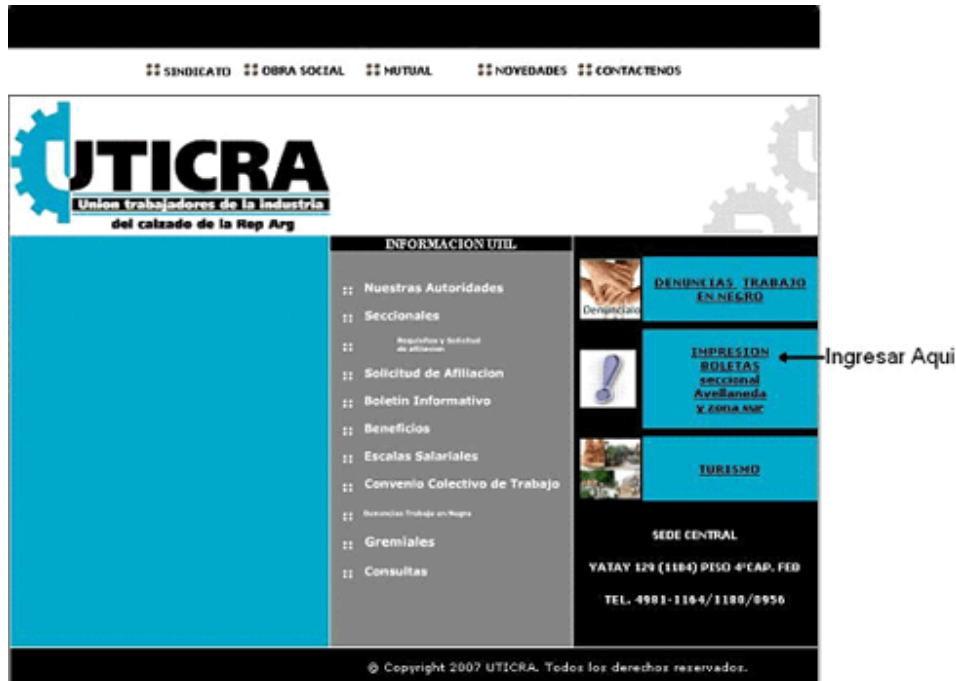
:: SINDICATO :: OBRA SOCIAL :: MUTUAL :: NOVEDADES :: CONTACTENOS

UTICRA
Union trabajadores de la industria del calzado de la Rep Arg

INFORMACION UTIL

:: Nuestras Autoridades
:: Seccionales
:: Requisitos y Solicitud de afiliacion
:: Solicitud de Afiliacion
:: Boletin Informativo
:: Beneficios
:: Escalas Salariales
:: Convenio Colectivo de Trabajo
:: Denuncias Trabajo en Negro
:: Gremiales
:: Consultas

Denuncias

DENUNCIAS TRABAJO EN NEGRO

IMPRESION BOLETAS seccional Avellaneda y zona sur

Ingresar Aqui

TURISMO

SEDE CENTRAL

YATAY 129 (1184) PISO 4°CAP. FED

TEL. 4981-1164/1180/0956

© Copyright 2007 UTICRA. Todos los derechos reservados.